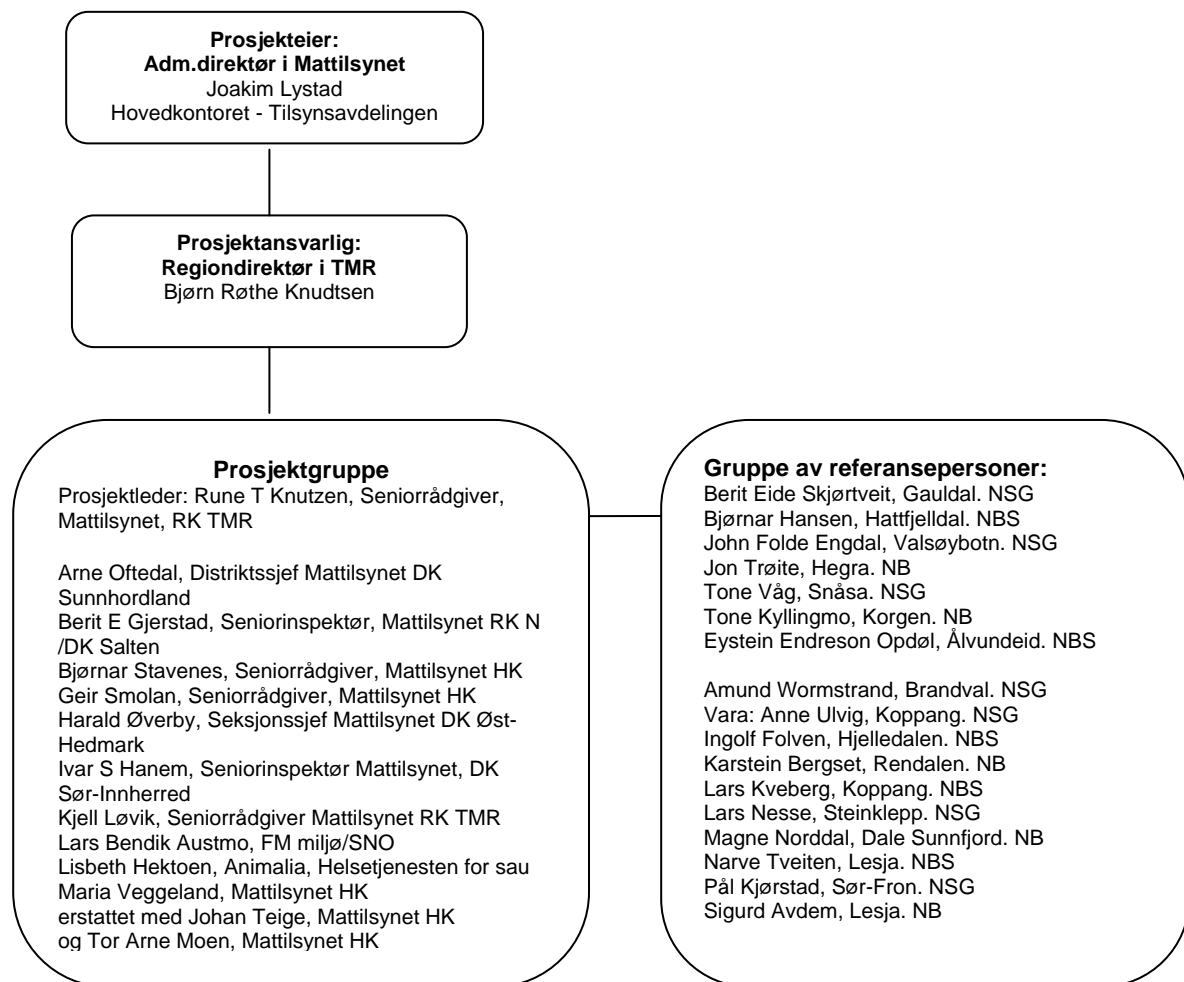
**Prosjekteier:**
**Adm.direktør i Mattilsynet**
Joakim Lystad
Hovedkontoret - Tilsynsavdelingen

**Prosjektansvarlig:**
**Regiondirektør i TMR**
Bjørn Røthe Knudtsen

**Prosjektgruppe**
Prosjektleder: Rune T Knutzen, Seniorrådgiver, Mattilsynet, RK TMR

Arne Oftedal, Distriktssjef Mattilsynet DK Sunnhordland
Berit E Gjerstad, Seniorinspektør, Mattilsynet RK N /DK Salten
Bjørnar Stavenes, Seniorrådgiver, Mattilsynet HK
Geir Smolan, Seniorrådgiver, Mattilsynet HK
Harald Øverby, Seksjonssjef Mattilsynet DK Øst-Hedmark
Ivar S Hanem, Seniorinspektør Mattilsynet, DK Sør-Innherred
Kjell Løvik, Seniorrådgiver Mattilsynet RK TMR
Lars Bendik Austmo, FM miljø/SNO
Lisbeth Hektoen, Animalia, Helsetjenesten for sau
Maria Veggeland, Mattilsynet HK
erstattet med Johan Teige, Mattilsynet HK
og Tor Arne Moen, Mattilsynet HK

**Gruppe av referansepersoner:**
Berit Eide Skjørtveit, Gauldal. NSG
Bjørnar Hansen, Hattfjelldal. NBS
John Folde Engdal, Valsøybotn. NSG
Jon Trøite, Hegra. NB
Tone Våg, Snåsa. NSG
Tone Kyllingmo, Korgen. NB
Eystein Endreson Opdøl, Ålvundeid. NBS

Amund Wormstrand, Brandval. NSG
Vara: Anne Ulvig, Koppang. NSG
Ingolf Folven, Hjelledalen. NBS
Karstein Bergset, Rendalen. NB
Lars Kveberg, Koppang. NBS
Lars Nesse, Steinklepp. NSG
Magne Norddal, Dale Sunnfjord. NB
Narve Tveiten, Lesja. NBS
Pål Kjørstad, Sør-Fron. NSG
Sigurd Avdem, Lesja. NB